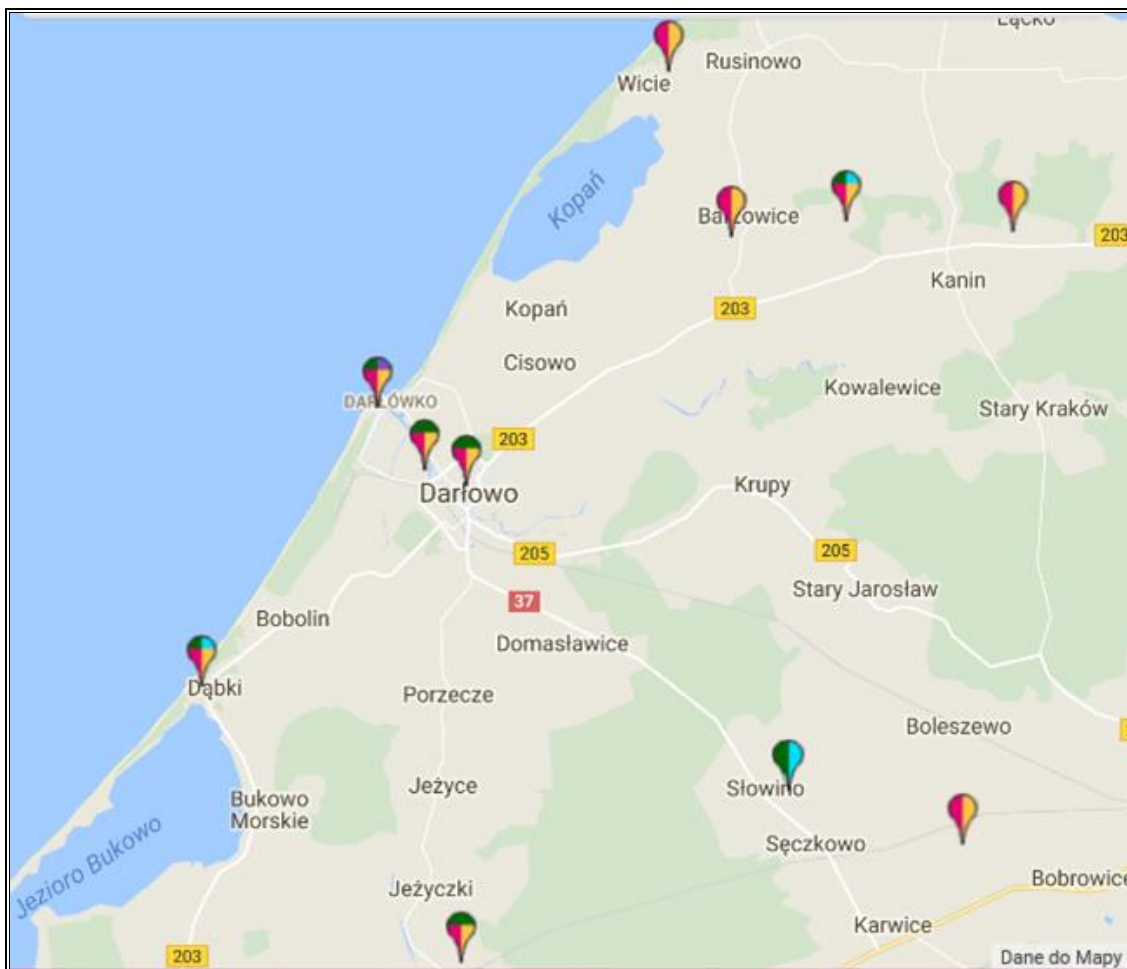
Łącko
Wicie
Rusinowo
Kopań
Barzowice
203
Kanin
Kopań
203
Cisowo
Kowalewice
DARŁÓWKO
Stary Kraków
203
Darłowo
Krupy
205
205
Stary Jarosław
37
Bobolin
Domasławice
Dąbki
Porzecze
Boleszewo
Słowino
Jeżyce
Bukowo Morskie
Sęczkowo
Jezioro Bukowo
Bobrowice
Jeżyczki
Karwice
203
Dane do Mapy